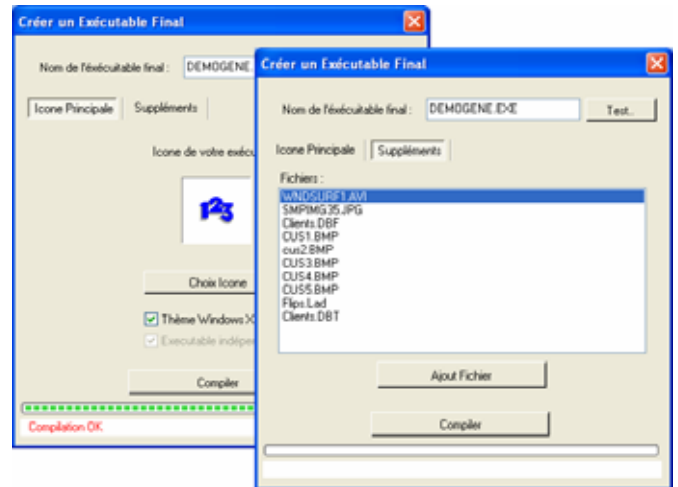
Créer un Exécutable Final

Nom de l'éxécutable final : DEMOGENE.

Icone Principale | Suppléments

Icone de votre exécu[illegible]

Choix Icone

Thème Windows X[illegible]

Exécutable indépe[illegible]

Compiler

Compilation OK

Créer un Exécutable Final

Nom de l'éxécutable final : DEMOGENE.EXE

Test...

Icone Principale | Suppléments

Fichiers :

WNDSURF1.AVI
SMPIMG35.JPG
Clients.DBF
CUS1.BMP
cus2.BMP
CUS3.BMP
CUS4.BMP
CUS5.BMP
Flips.Lad
Clients.DBT

Ajout Fichier

Compiler